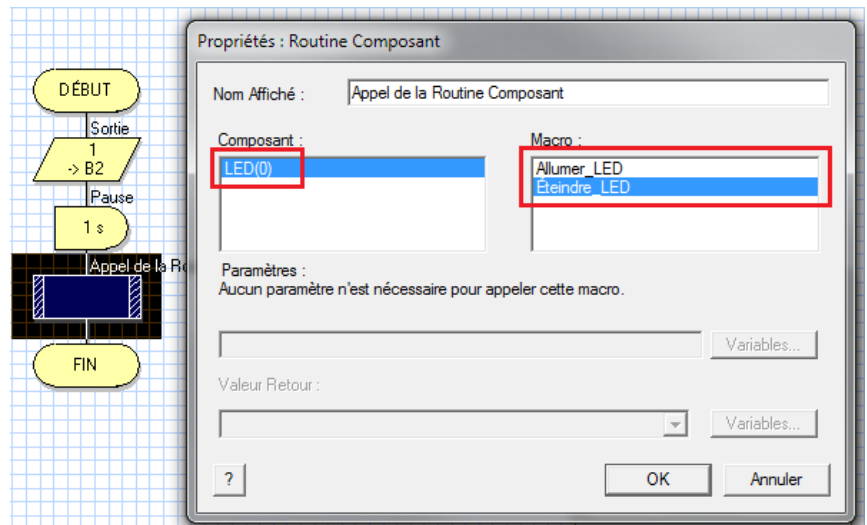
DÉBUT

Sortie

1
-> B2

Pause

1 s

Appel de la Ro

FIN

Propriétés : Routine Composant

Nom Affiché : Appel de la Routine Composant

Composant :

LED(0)

Macro :

Allumer_LED
Éteindre_LED

Paramètres :
Aucun paramètre n'est nécessaire pour appeler cette macro.

Variables...

Valeur Retour :

Variables...

?

OK

Annuler